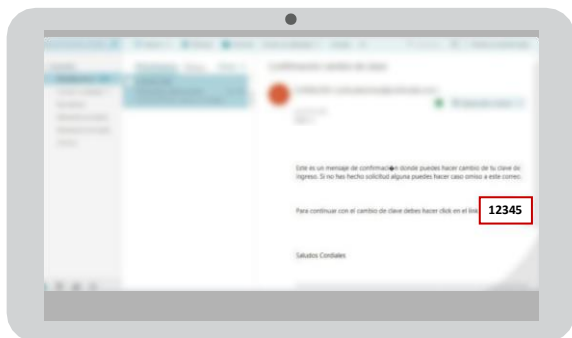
Confirmación cambio de clave

Este es un mensaje de confirmación donde puedes hacer cambio de tu clave de ingreso. Si no has hecho solicitud alguna puedes hacer caso omiso a este correo.

Para continuar con el cambio de clave debes hacer click en el link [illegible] 12345

Saludos Cordiales